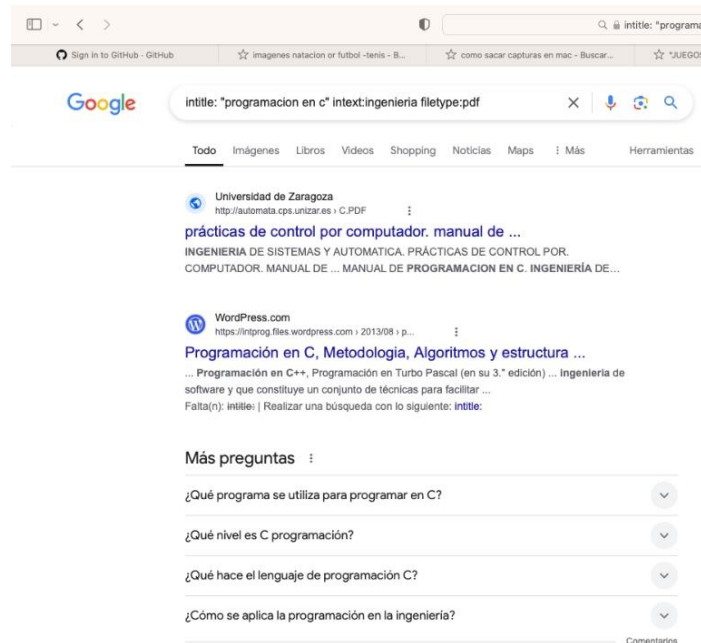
intitle: "programa

Sign in to GitHub · GitHub
imagenes natacion or futbol -tenis - B...
como sacar capturas en mac - Buscar...
"JUEGO

Google

intitle: "programacion en c" intext:ingenieria filetype:pdf

Todo Imágenes Libros Videos Shopping Noticias Maps ⋮ Más Herramientas

Universidad de Zaragoza
http://automata.cps.unizar.es › C.PDF

prácticas de control por computador. manual de ...

INGENIERIA DE SISTEMAS Y AUTOMATICA. PRÁCTICAS DE CONTROL POR. COMPUTADOR. MANUAL DE ... MANUAL DE PROGRAMACION EN C. INGENIERÍA DE...

WordPress.com
https://intprog.files.wordpress.com › 2013/08 › p...

Programación en C, Metodologia, Algoritmos y estructura ...

... Programación en C++, Programación en Turbo Pascal (en su 3.ª edición) ... ingenieria de software y que constituye un conjunto de técnicas para facilitar ...
Falta(n): intitle: | Realizar una búsqueda con lo siguiente: intitle:

Más preguntas ⋮

¿Qué programa se utiliza para programar en C?

¿Qué nivel es C programación?

¿Qué hace el lenguaje de programación C?

¿Cómo se aplica la programación en la ingeniería?

Comentarios